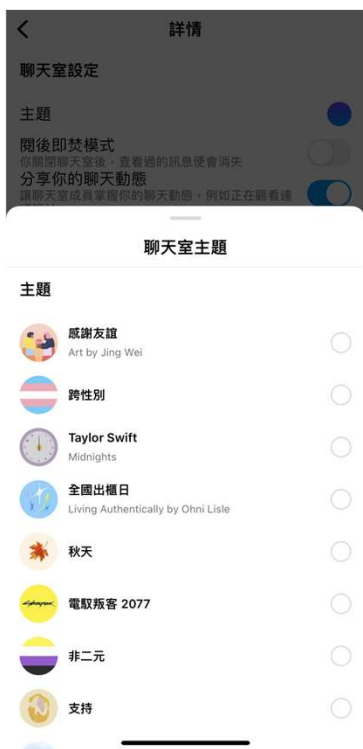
詳情

聊天室設定

主題

閱後即焚模式
你關閉聊天室後，查看過的訊息便會消失

分享你的聊天動態
讓聊天室成員掌握你的聊天動態，例如正在觀看違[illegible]

聊天室主題

主題

感謝友誼
Art by Jing Wei

跨性別

Taylor Swift
Midnights

全國出櫃日
Living Authentically by Ohni Lisle

秋天

Cyberpunk

電馭叛客 2077

非二元

支持